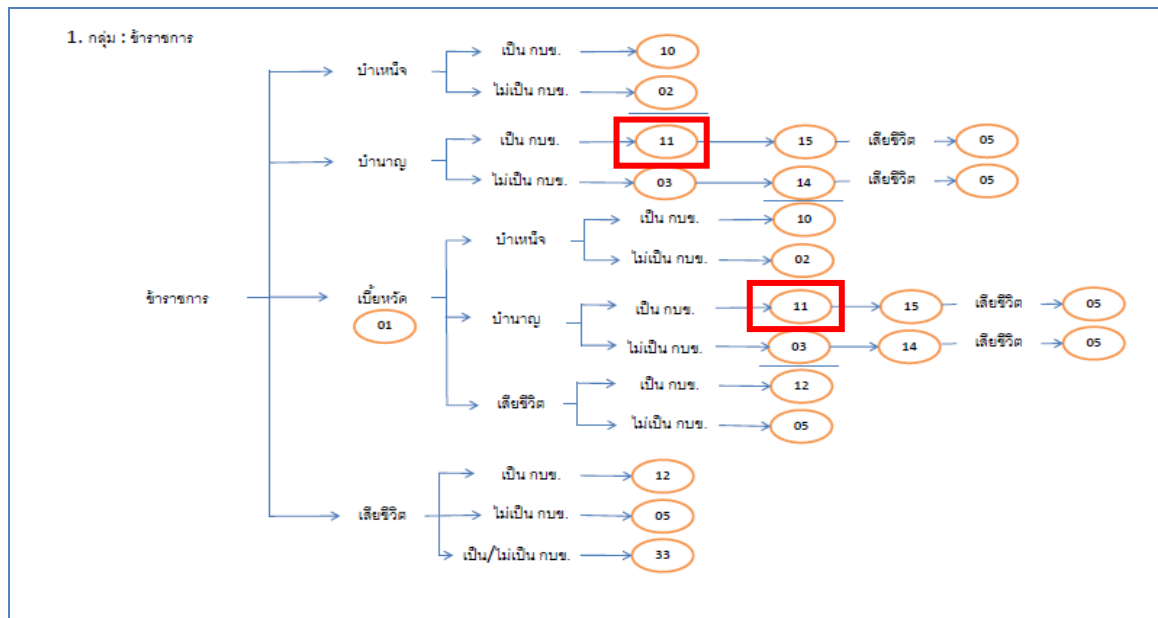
1. กลุ่ม : ข้าราชการ

ข้าราชการ

บำเหน็จ
เป็น กบข. 10
ไม่เป็น กบข. 02

บำนาญ
เป็น กบข. 11 15 เสียชีวิต 05
ไม่เป็น กบข. 03 14 เสียชีวิต 05

เบี้ยหวัด
01

บำเหน็จ
เป็น กบข. 10
ไม่เป็น กบข. 02

บำนาญ
เป็น กบข. 11 15 เสียชีวิต 05
ไม่เป็น กบข. 03 14 เสียชีวิต 05

เสียชีวิต
เป็น กบข. 12
ไม่เป็น กบข. 05

เสียชีวิต
เป็น กบข. 12
ไม่เป็น กบข. 05
เป็น/ไม่เป็น กบข. 33